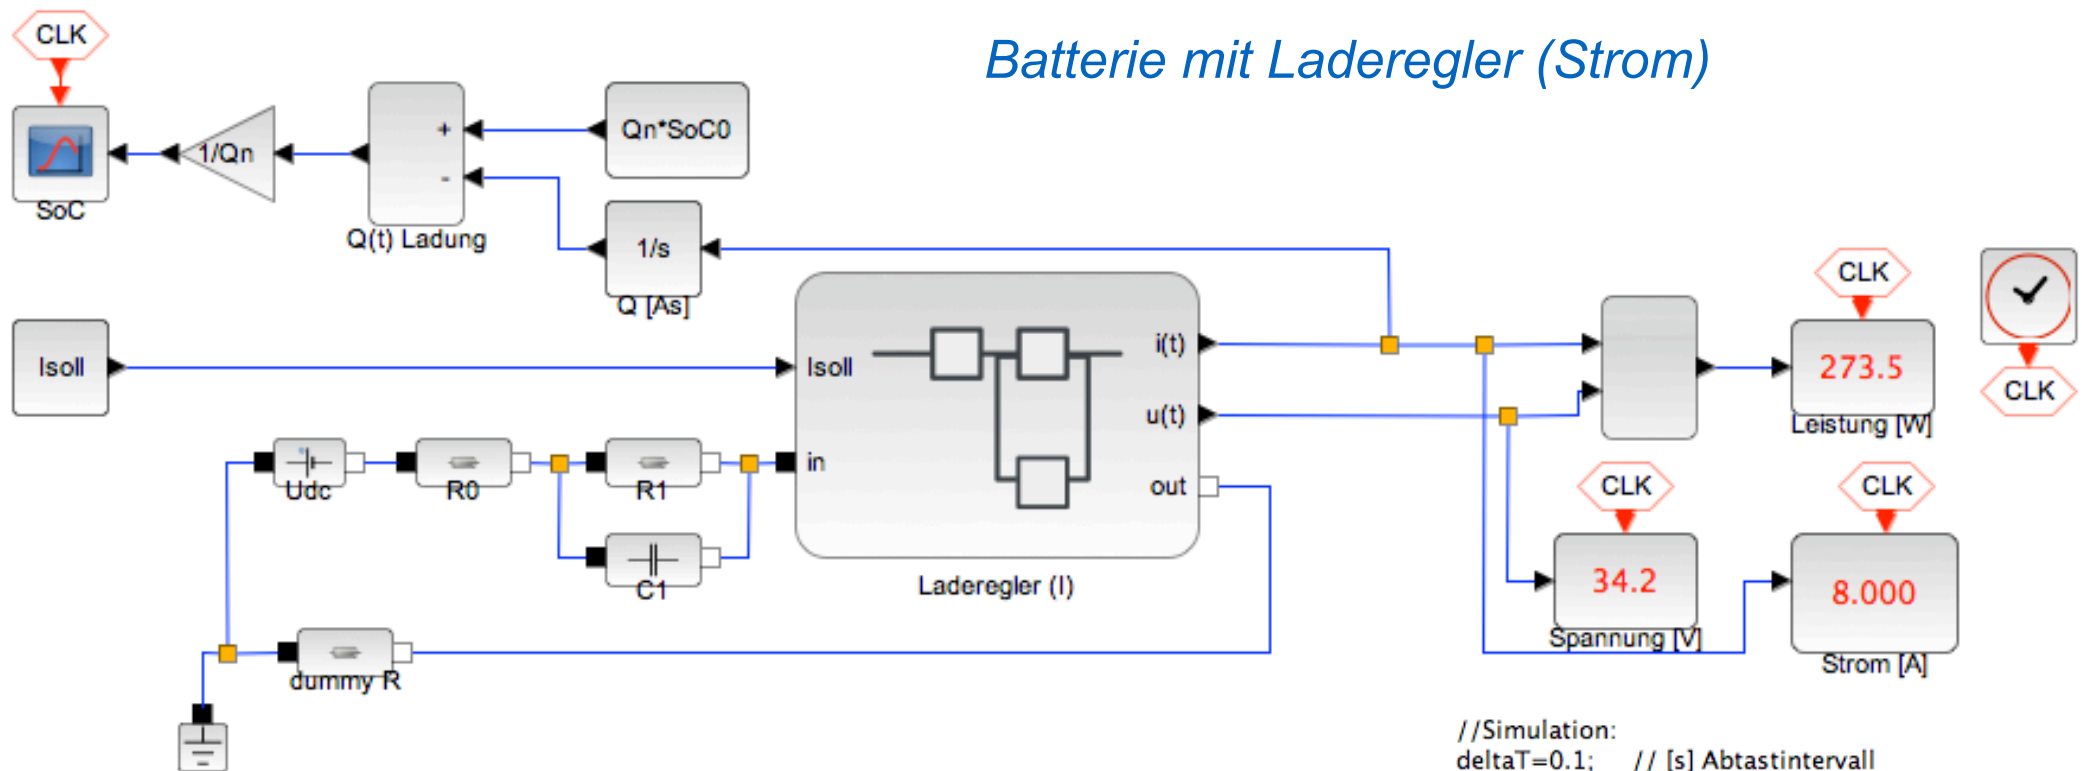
CLK

Batterie mit Laderegler (Strom)

SoC

1/Qn

+

-

Q(t) Ladung

Qn*SoC0

1/s

Q [As]

CLK

CLK

CLK

Isoll

Isoll

i(t)

u(t)

in

out

273.5

Leistung [W]

Udc

R0

R1

C1

Laderegler (I)

CLK

CLK

34.2

Spannung [V]

8.000

Strom [A]

dummy R

//Simulation:
deltaT=0.1; // [s] Abtastintervall